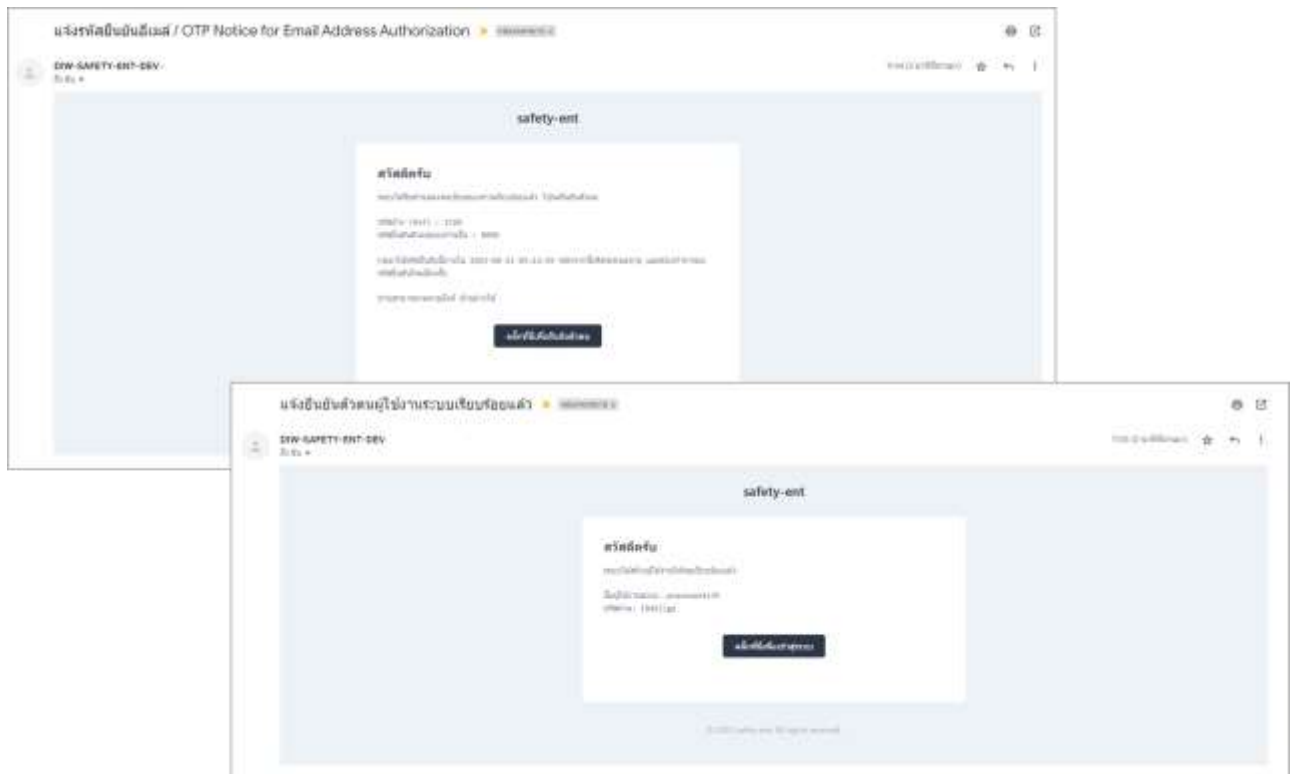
แจ้งรหัสยืนยันอีเมล / OTP Notice for Email Address Authorization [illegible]

DIW-SAFETY-ENT-DEV
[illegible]

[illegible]

safety-ent

สวัสดีครับ

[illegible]

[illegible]

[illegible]

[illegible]

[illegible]

แจ้งยืนยันตัวตนผู้ใช้งานระบบเรียบร้อยแล้ว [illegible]

DIW-SAFETY-ENT-DEV
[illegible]

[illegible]

safety-ent

สวัสดีครับ

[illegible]

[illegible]

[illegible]

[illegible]